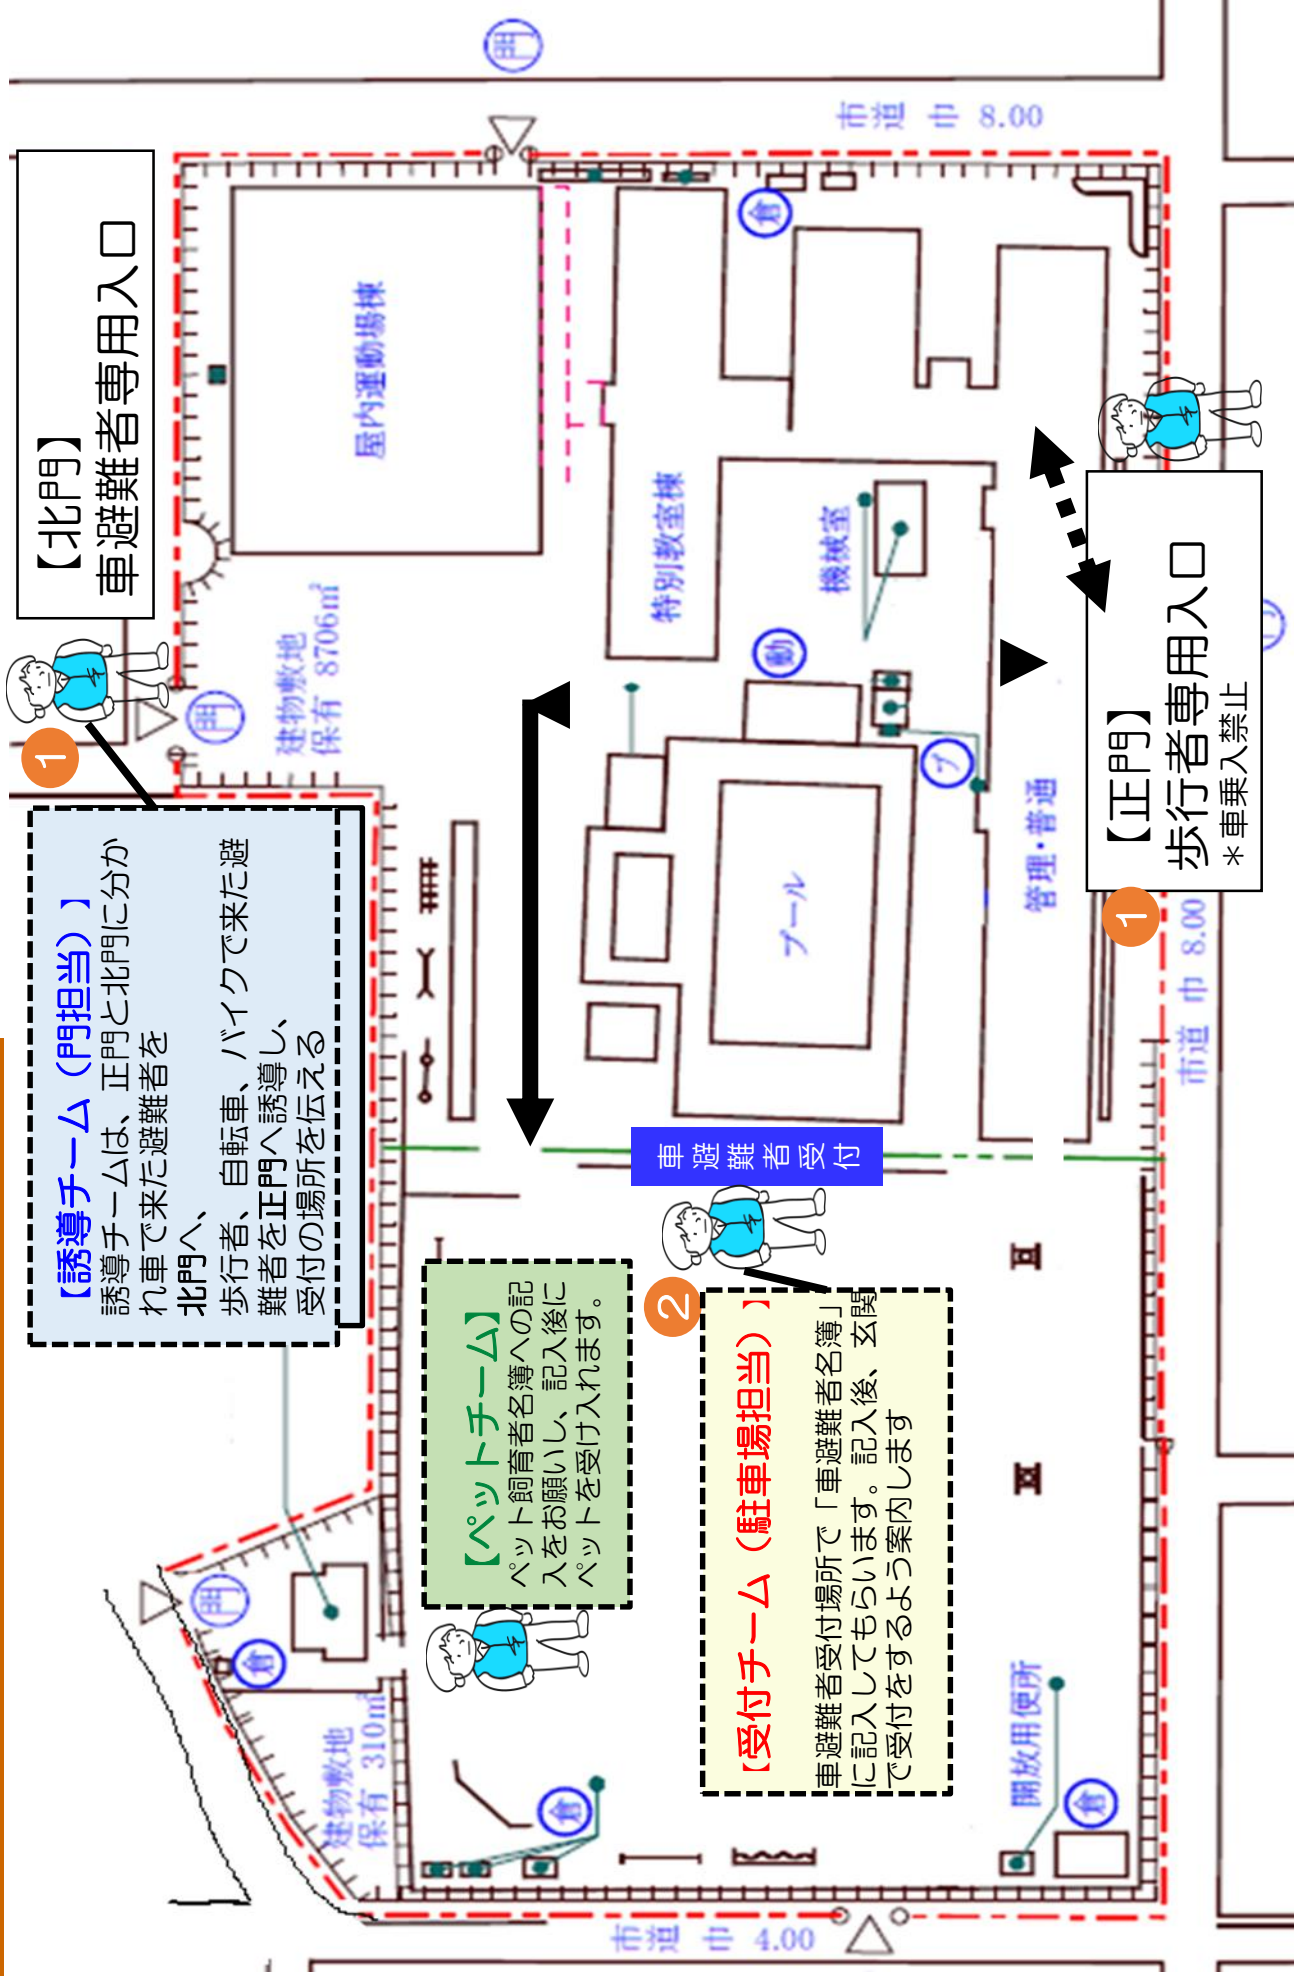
【北門】
車避難者専用入口

市道 巾 8.00

屋内運動場棟

特別教室棟

機械室

建物敷地
保有 8706㎡

プール

管理・普通

【正門】
歩行者専用入口
＊車乗入禁止

市道 巾 8.00

【誘導チーム（門担当）】
誘導チームは、正門と北門に分かれ車で来た避難者を北門へ、
歩行者、自転車、バイクで来た避難者を正門へ誘導し、受付の場所を伝える

車避難者受付

【ペットチーム】
ペット飼育者名簿への記入をお願いし、記入後にペットを受け入れます。

【受付チーム（駐車場担当）】
車避難者受付場所で「車避難者名簿」に記入してもらいます。記入後、玄関で受付をするよう案内します

開放用便所

建物敷地
保有 310㎡

市道 巾 4.00

1
1
2